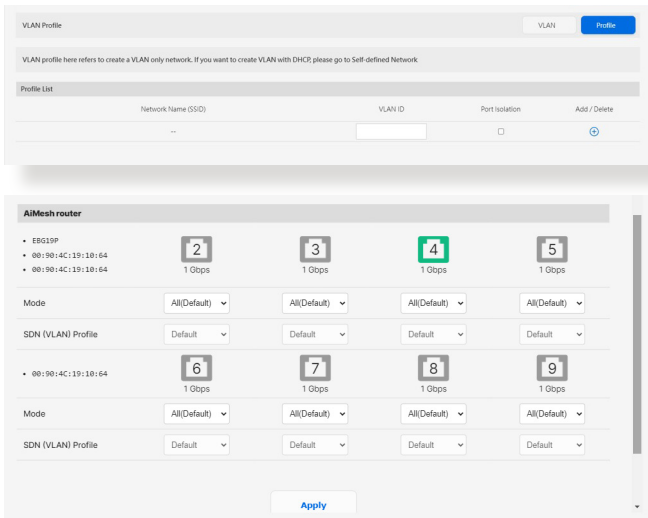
VLAN Profile

VLAN Profile

VLAN profile here refers to create a VLAN only network. If you want to create VLAN with DHCP, please go to Self-defined Network

Profile List

| Network Name (SSID) | VLAN ID | Port Isolation | Add / Delete |
|---|---|---|---|
| -- | | ☐ | ⊕ |

AiMesh router

• EBG19P
• 00:90:4C:19:10:64
• 00:90:4C:19:10:64

| | 2 1 Gbps | 3 1 Gbps | 4 1 Gbps | 5 1 Gbps |
|---|---|---|---|---|
| Mode | All(Default) | All(Default) | All(Default) | All(Default) |
| SDN (VLAN) Profile | Default | Default | Default | Default |

• 00:90:4C:19:10:64

| | 6 1 Gbps | 7 1 Gbps | 8 1 Gbps | 9 1 Gbps |
|---|---|---|---|---|
| Mode | All(Default) | All(Default) | All(Default) | All(Default) |
| SDN (VLAN) Profile | Default | Default | Default | Default |

Apply